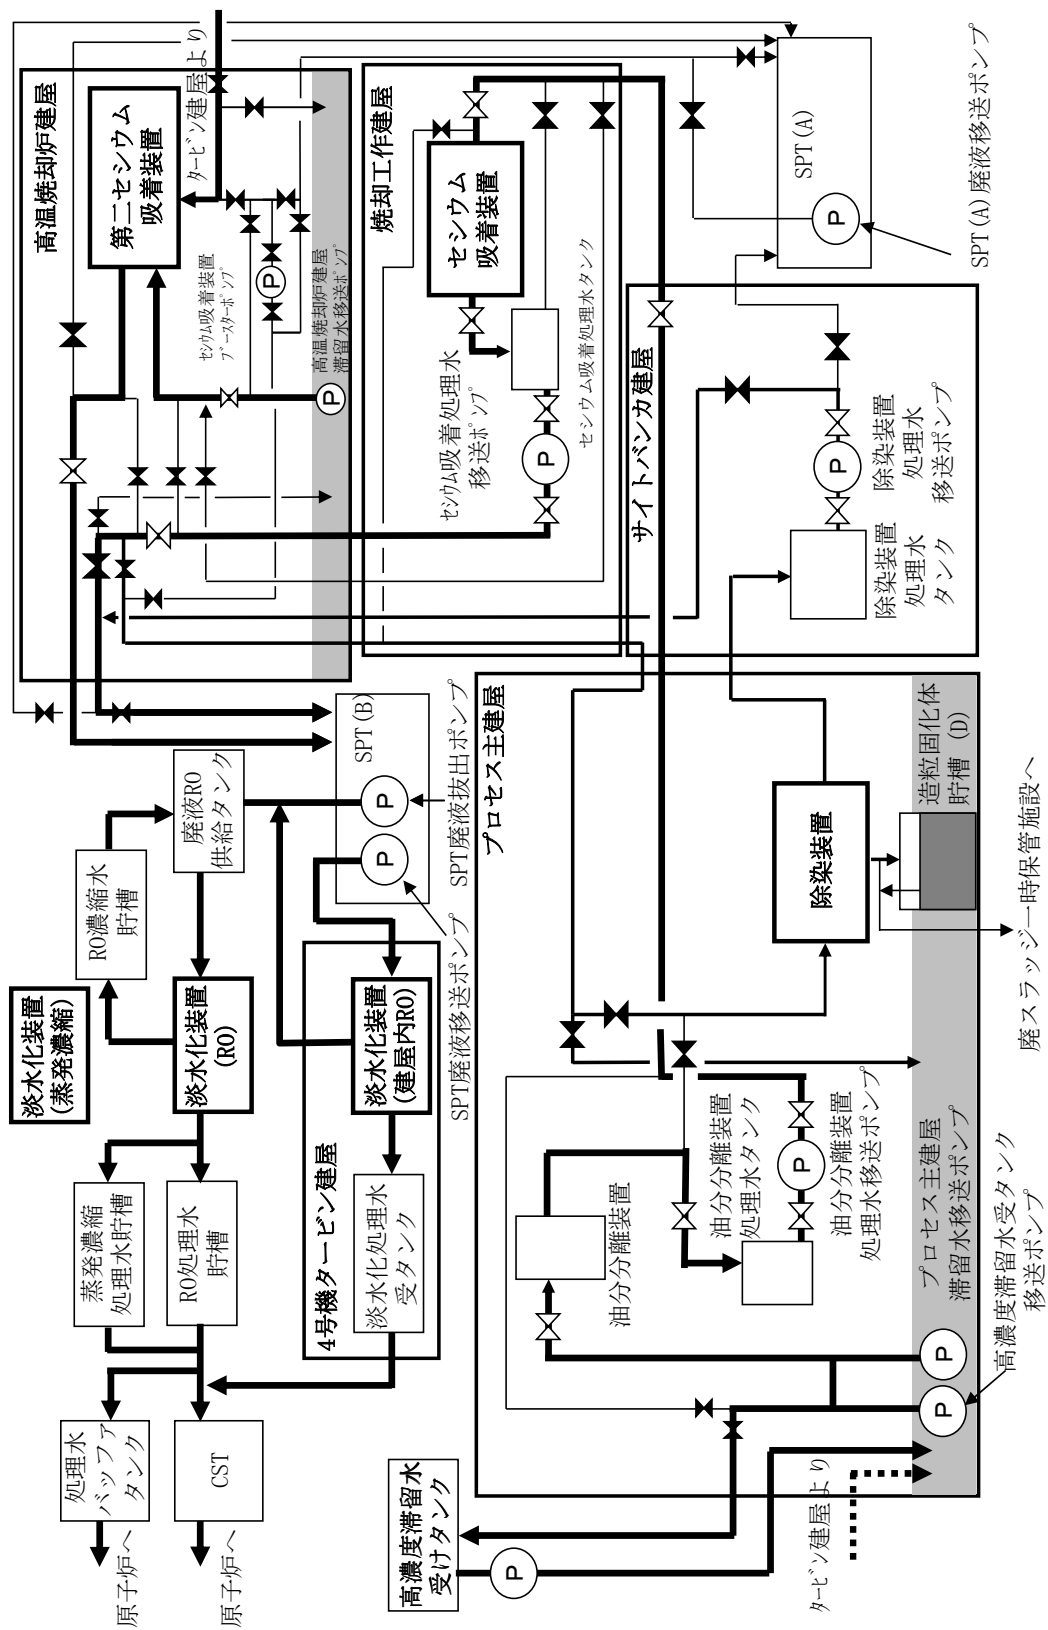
タービン建屋より

SPT(A)廃液移送ポンプ

SPT(A)

P

高温焼却炉建屋

第二セシウム吸着装置

セシウム吸着装置ブースターポンプ

P

高温焼却炉建屋滞留水移送ポンプ

P

焼却工作建屋

セシウム吸着装置

セシウム吸着処理水タンク

セシウム吸着処理水移送ポンプ

P

サイトバンカ建屋

除染装置処理水タンク

除染装置処理水移送ポンプ

P

プロセス主建屋

SPT(B)

P

P

SPT廃液抜出ポンプ

SPT廃液移送ポンプ

除染装置

造粒固化体貯槽(D)

廃スラッジ一時保管施設へ

廃液RO供給タンク

RO濃縮水貯槽

淡水化装置(蒸発濃縮)

淡水化装置(RO)

蒸発濃縮処理水貯槽

RO処理水貯槽

4号機タービン建屋

淡水化装置(建屋内RO)

淡水化処理水受タンク

油分分離装置

油分分離装置処理水タンク

油分分離装置処理水移送ポンプ

P

プロセス主建屋滞留水移送ポンプ

P

P

高濃度滞留水受タンク移送ポンプ

処理水バッファタンク

CST

原子炉へ

原子炉へ

高濃度滞留水受けタンク

P

タービン建屋より